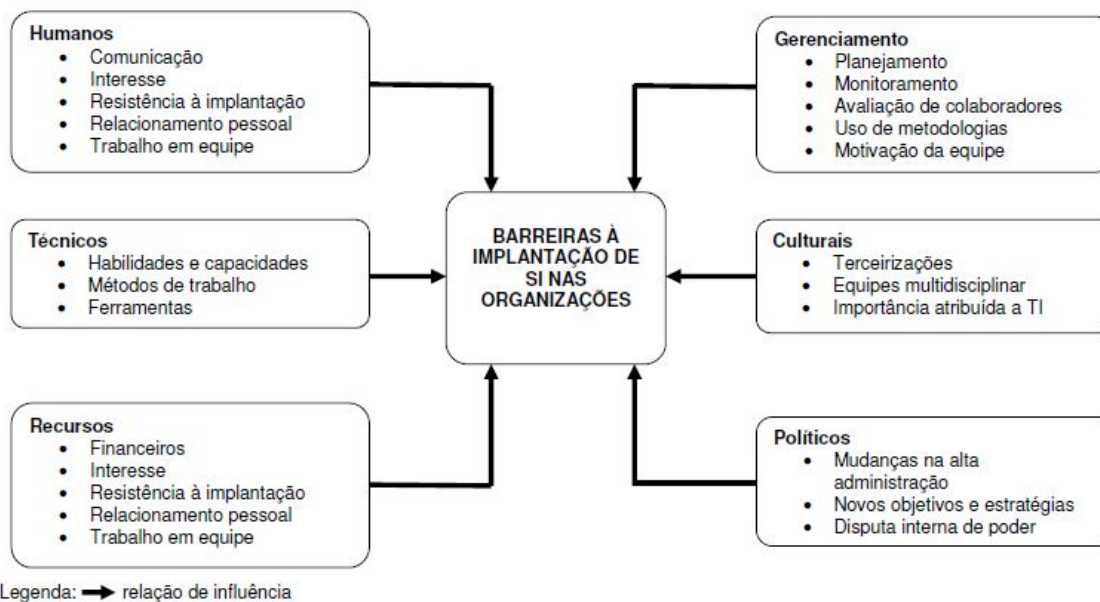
Humanos
- Comunicação
- Interesse
- Resistência à implantação
- Relacionamento pessoal
- Trabalho em equipe

Gerenciamento
- Planejamento
- Monitoramento
- Avaliação de colaboradores
- Uso de metodologias
- Motivação da equipe

Técnicos
- Habilidades e capacidades
- Métodos de trabalho
- Ferramentas

BARREIRAS À IMPLANTAÇÃO DE SI NAS ORGANIZAÇÕES

Culturais
- Terceirizações
- Equipes multidisciplinar
- Importância atribuída a TI

Recursos
- Financeiros
- Interesse
- Resistência à implantação
- Relacionamento pessoal
- Trabalho em equipe

Políticos
- Mudanças na alta administração
- Novos objetivos e estratégias
- Disputa interna de poder

Legenda: relação de influência